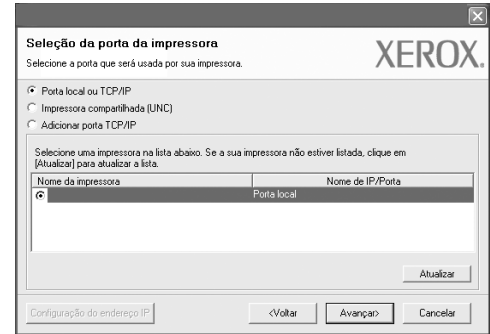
Seleção da porta da impressora

Selecione a porta que será usada por sua impressora.

XEROX.

Porta local ou TCP/IP

Impressora compartilhada (UNC)

Adicionar porta TCP/IP

Selecione uma impressora na lista abaixo. Se a sua impressora não estiver listada, clique em [Atualizar] para atualizar a lista.

| Nome da impressora | Nome de IP/Porta |
|---|---|
| | Porta local |

Atualizar

Configuração do endereço IP

<Voltar

Avançar>

Cancelar